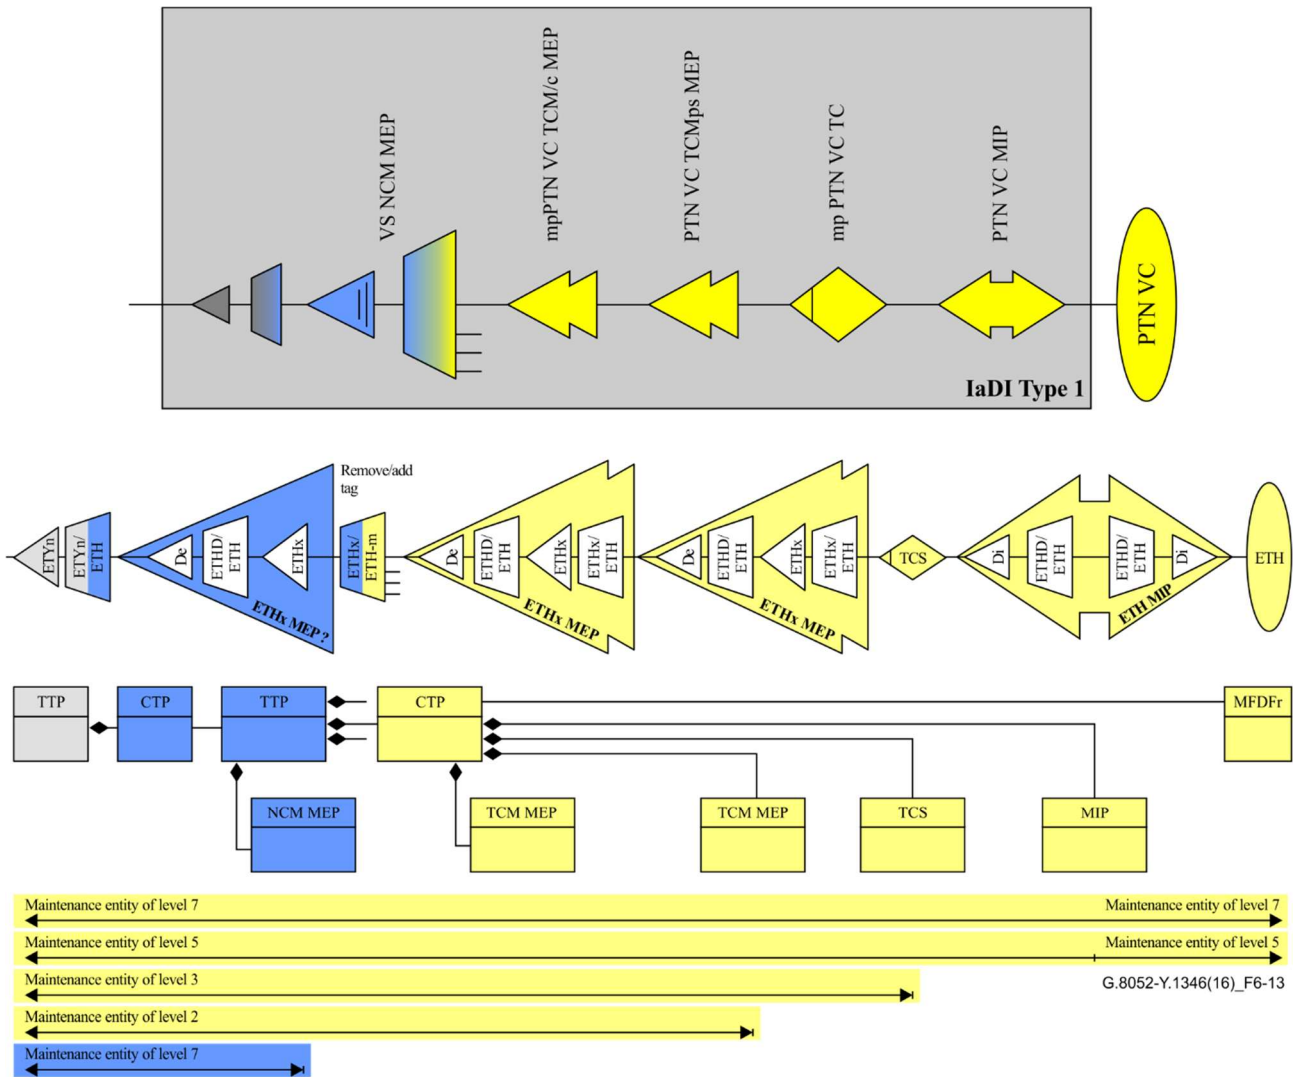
VS NCM MEP
mpPTN VC TCM/c MEP
PTN VC TCMps MEP
mp PTN VC TC
PTN VC MIP
PTN VC
IaDI Type 1

Remove/add tag
ETYn
ETYn/ETH
De
ETHD/ETH
ETHx
ETHx MEP ?
ETHx/ETH-m
De
ETHD/ETH
ETHx
ETHx/ETH
ETHx MEP
De
ETHD/ETH
ETHx
ETHx/ETH
ETHx MEP
TCS
Di
ETHD/ETH
ETHD/ETH
Di
ETH MIP
ETH

TTP
CTP
TTP
CTP
MFDFr
NCM MEP
TCM MEP
TCM MEP
TCS
MIP

Maintenance entity of level 7
Maintenance entity of level 7
Maintenance entity of level 5
Maintenance entity of level 5
Maintenance entity of level 3
G.8052-Y.1346(16)_F6-13
Maintenance entity of level 2
Maintenance entity of level 7